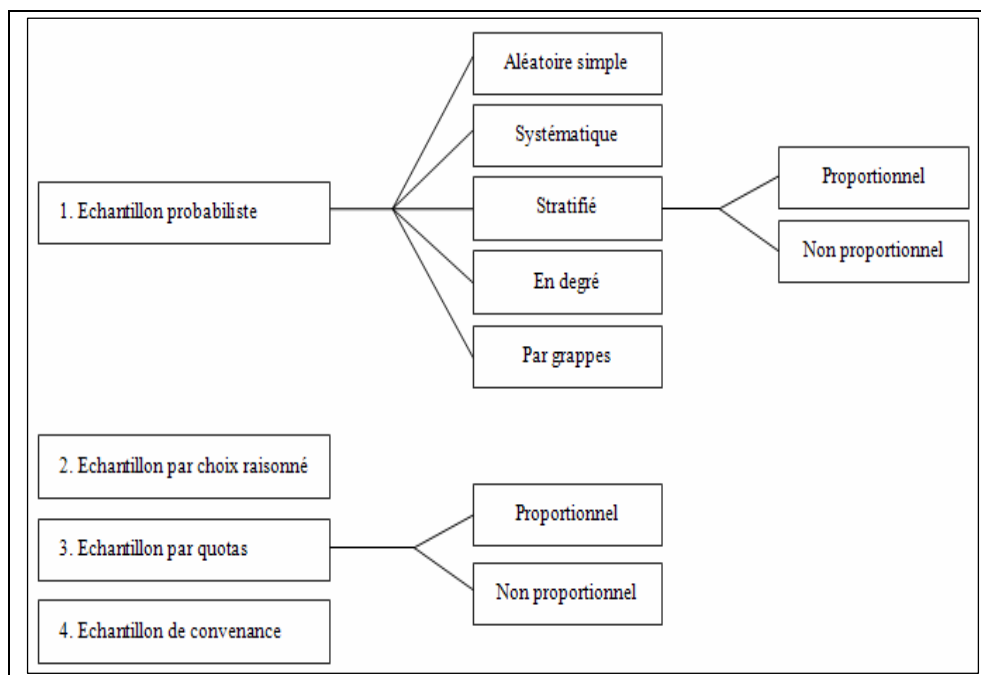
1. Echantillon probabiliste

Aléatoire simple

Systématique

Stratifié

Proportionnel

Non proportionnel

En degré

Par grappes

2. Echantillon par choix raisonné

3. Echantillon par quotas

Proportionnel

Non proportionnel

4. Echantillon de convenance